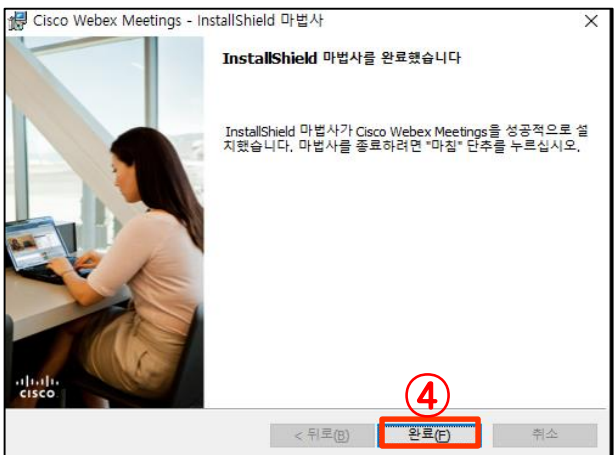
Cisco Webex Meetings - InstallShield 마법사

InstallShield 마법사를 완료했습니다

InstallShield 마법사가 Cisco Webex Meetings을 성공적으로 설치했습니다. 마법사를 종료하려면 "마침" 단추를 누르십시오.

cisco

④

< 뒤로(B)

완료(F)

취소